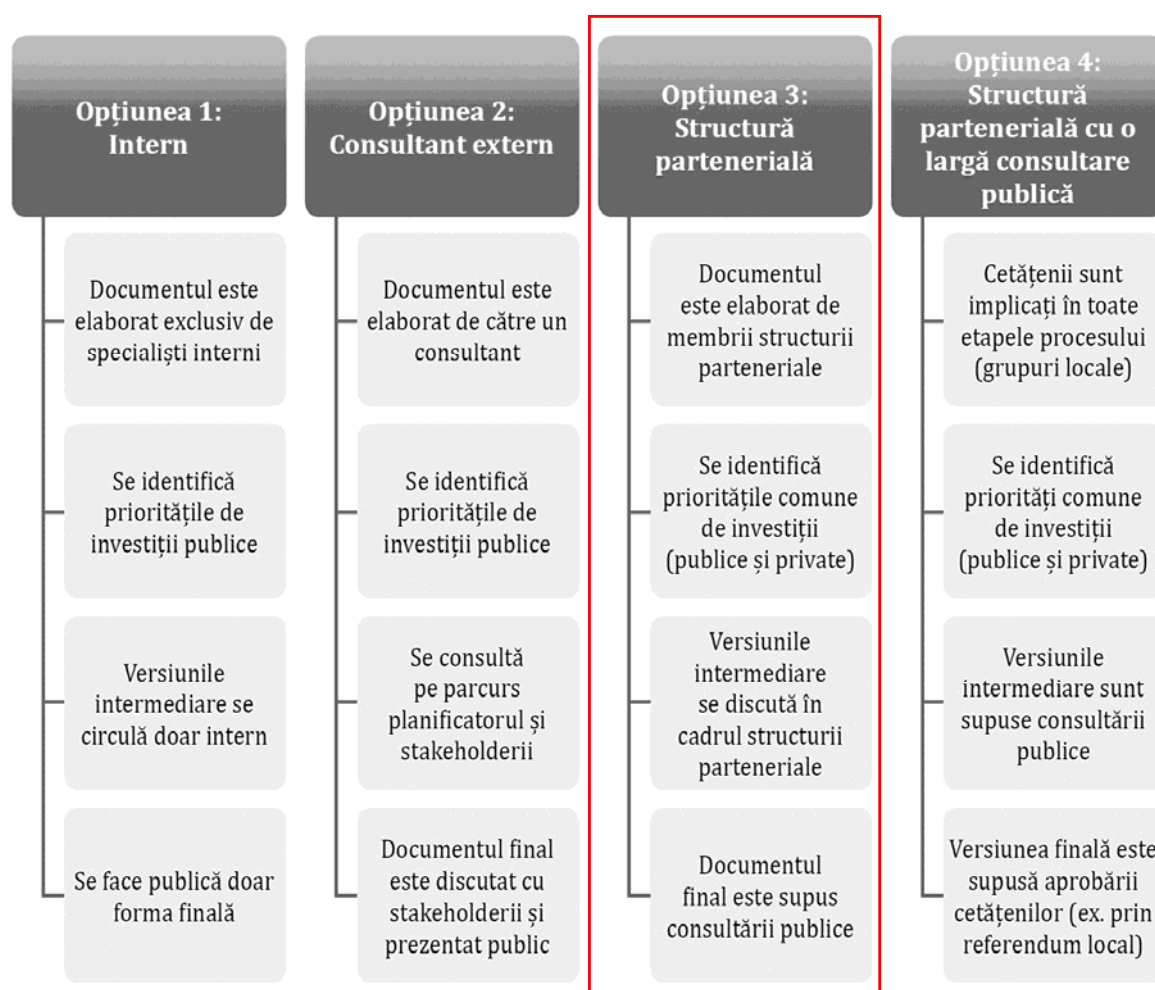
Opțiunea 1: Intern

Documentul este elaborat exclusiv de specialiști interni

Se identifică prioritățile de investiții publice

Versiunile intermediare se circulă doar intern

Se face publică doar forma finală

Opțiunea 2: Consultant extern

Documentul este elaborat de către un consultant

Se identifică prioritățile de investiții publice

Se consultă pe parcurs planificatorul și stakeholderii

Documentul final este discutat cu stakeholderii și prezentat public

Opțiunea 3: Structură partenerială

Documentul este elaborat de membrii structurii parteneriale

Se identifică prioritățile comune de investiții (publice și private)

Versiunile intermediare se discută în cadrul structurii parteneriale

Documentul final este supus consultării publice

Opțiunea 4: Structură partenerială cu o largă consultare publică

Cetățenii sunt implicați în toate etapele procesului (grupuri locale)

Se identifică priorități comune de investiții (publice și private)

Versiunile intermediare sunt supuse consultării publice

Versiunea finală este supusă aprobării cetățenilor (ex. prin referendum local)